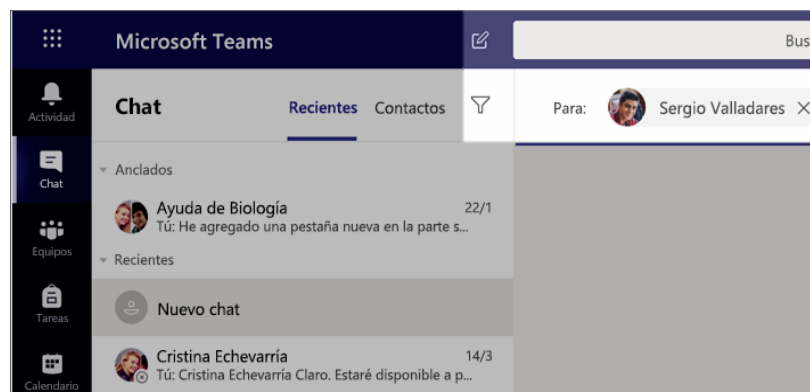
Microsoft Teams

Bus

Actividad

Chat

Equipos

Tareas

Calendario

Chat

Recientes

Contactos

Para:

Sergio Valladares

Anclados

Ayuda de Biología

22/1

Tú: He agregado una pestaña nueva en la parte s...

Recientes

Nuevo chat

Cristina Echevarría

14/3

Tú: Cristina Echevarría Claro. Estaré disponible a p...